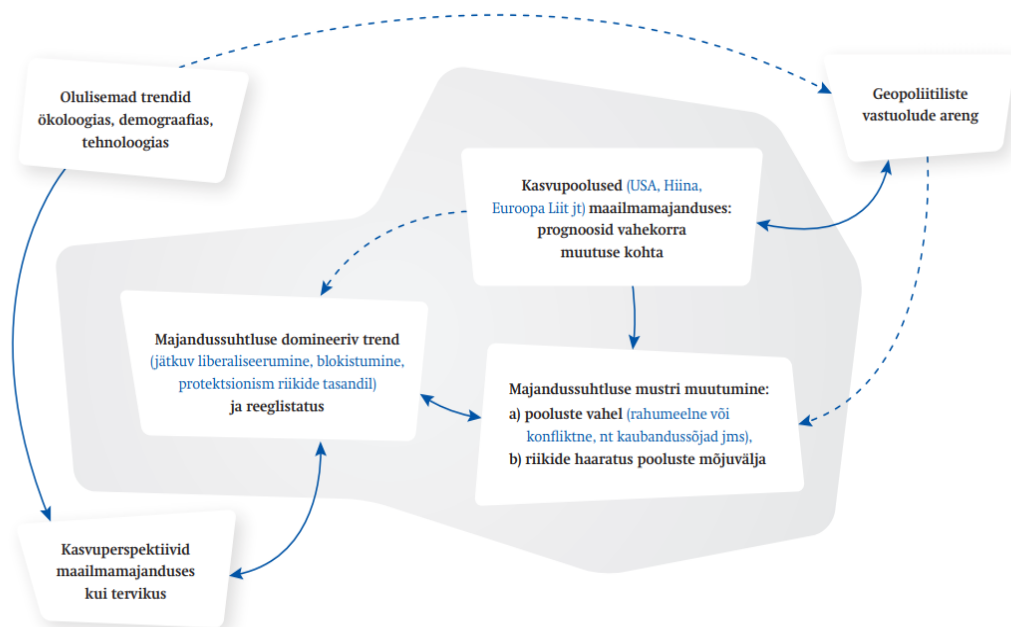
Olulisemad trendid ökoloogias, demograafias, tehnoloogias

Geopoliitiliste vastuolude areng

Kasvupoolused (USA, Hiina, Euroopa Liit jt) maailmamajanduses: prognoosid vahekorra muutuse kohta

Majandussuhtluse domineeriv trend (jätkuv liberaliseerumine, blokistumine, protektsionism riikide tasandil) ja reeglistatus

Majandussuhtluse mustri muutumine:
a) pooluste vahel (rahumeelne või konfliktne, nt kaubandussõjad jms),
b) riikide haaratus pooluste mõjuvälja

Kasvuperspektiivid maailmamajanduses kui tervikus